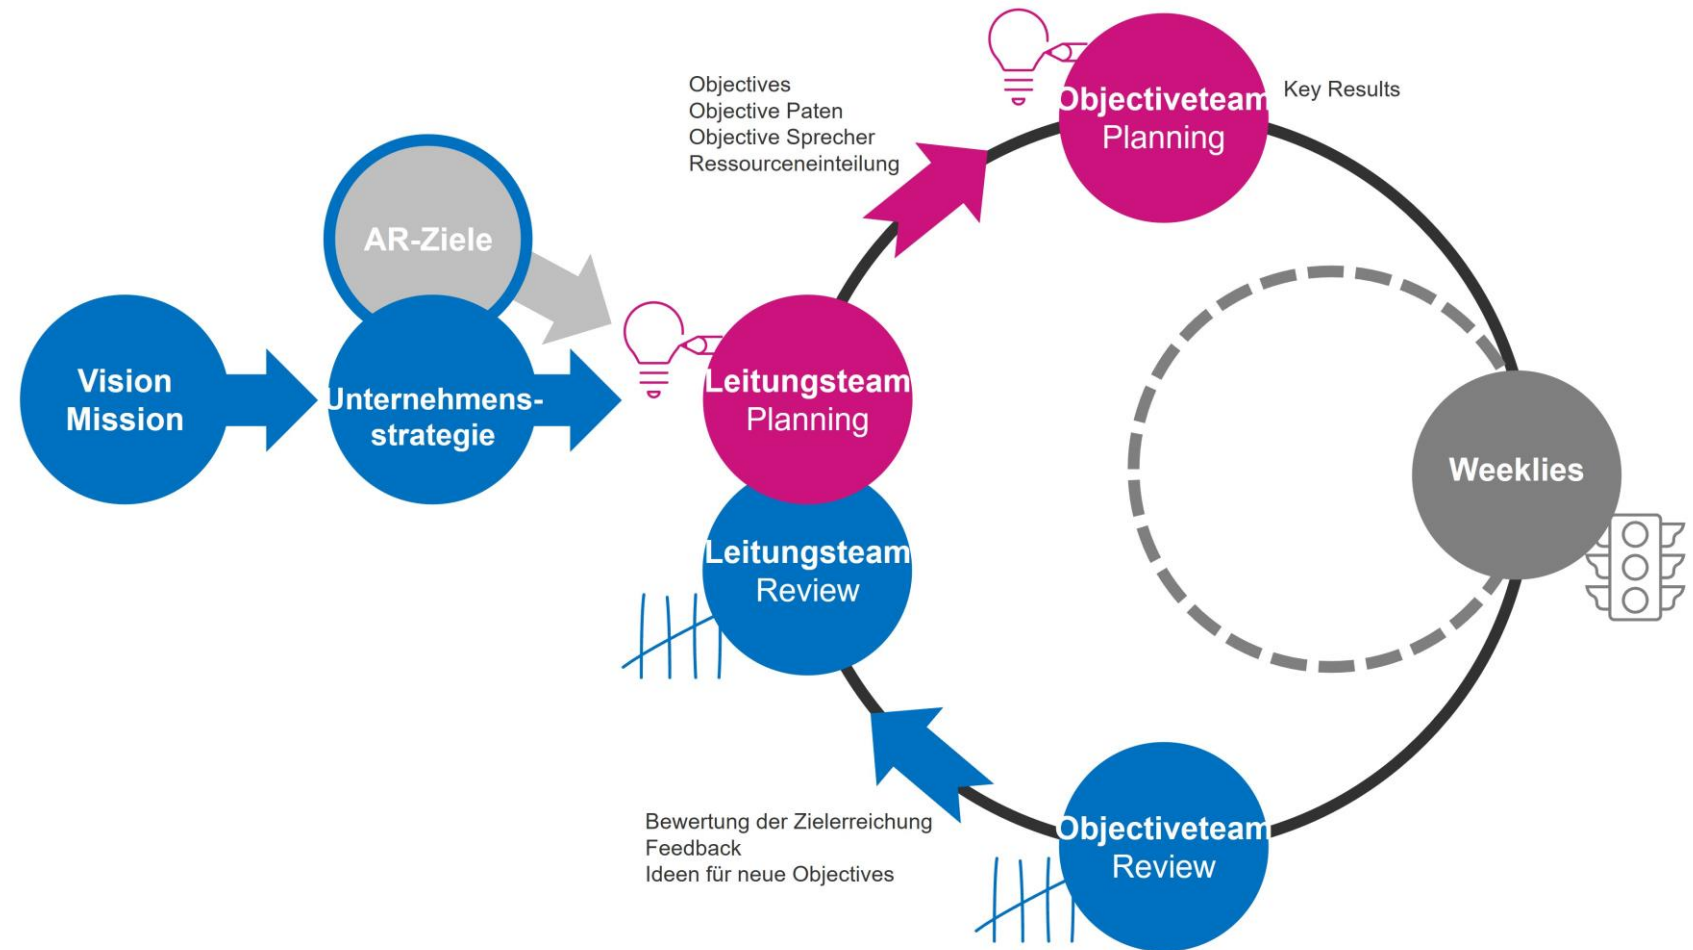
Vision
Mission

AR-Ziele

Unternehmensstrategie

Objectives
Objective Paten
Objective Sprecher
Ressourceneinteilung

Objectiveteam
Planning

Key Results

Leitungsteam
Planning

Leitungsteam
Review

Weeklies

Bewertung der Zielerreichung
Feedback
Ideen für neue Objectives

Objectiveteam
Review